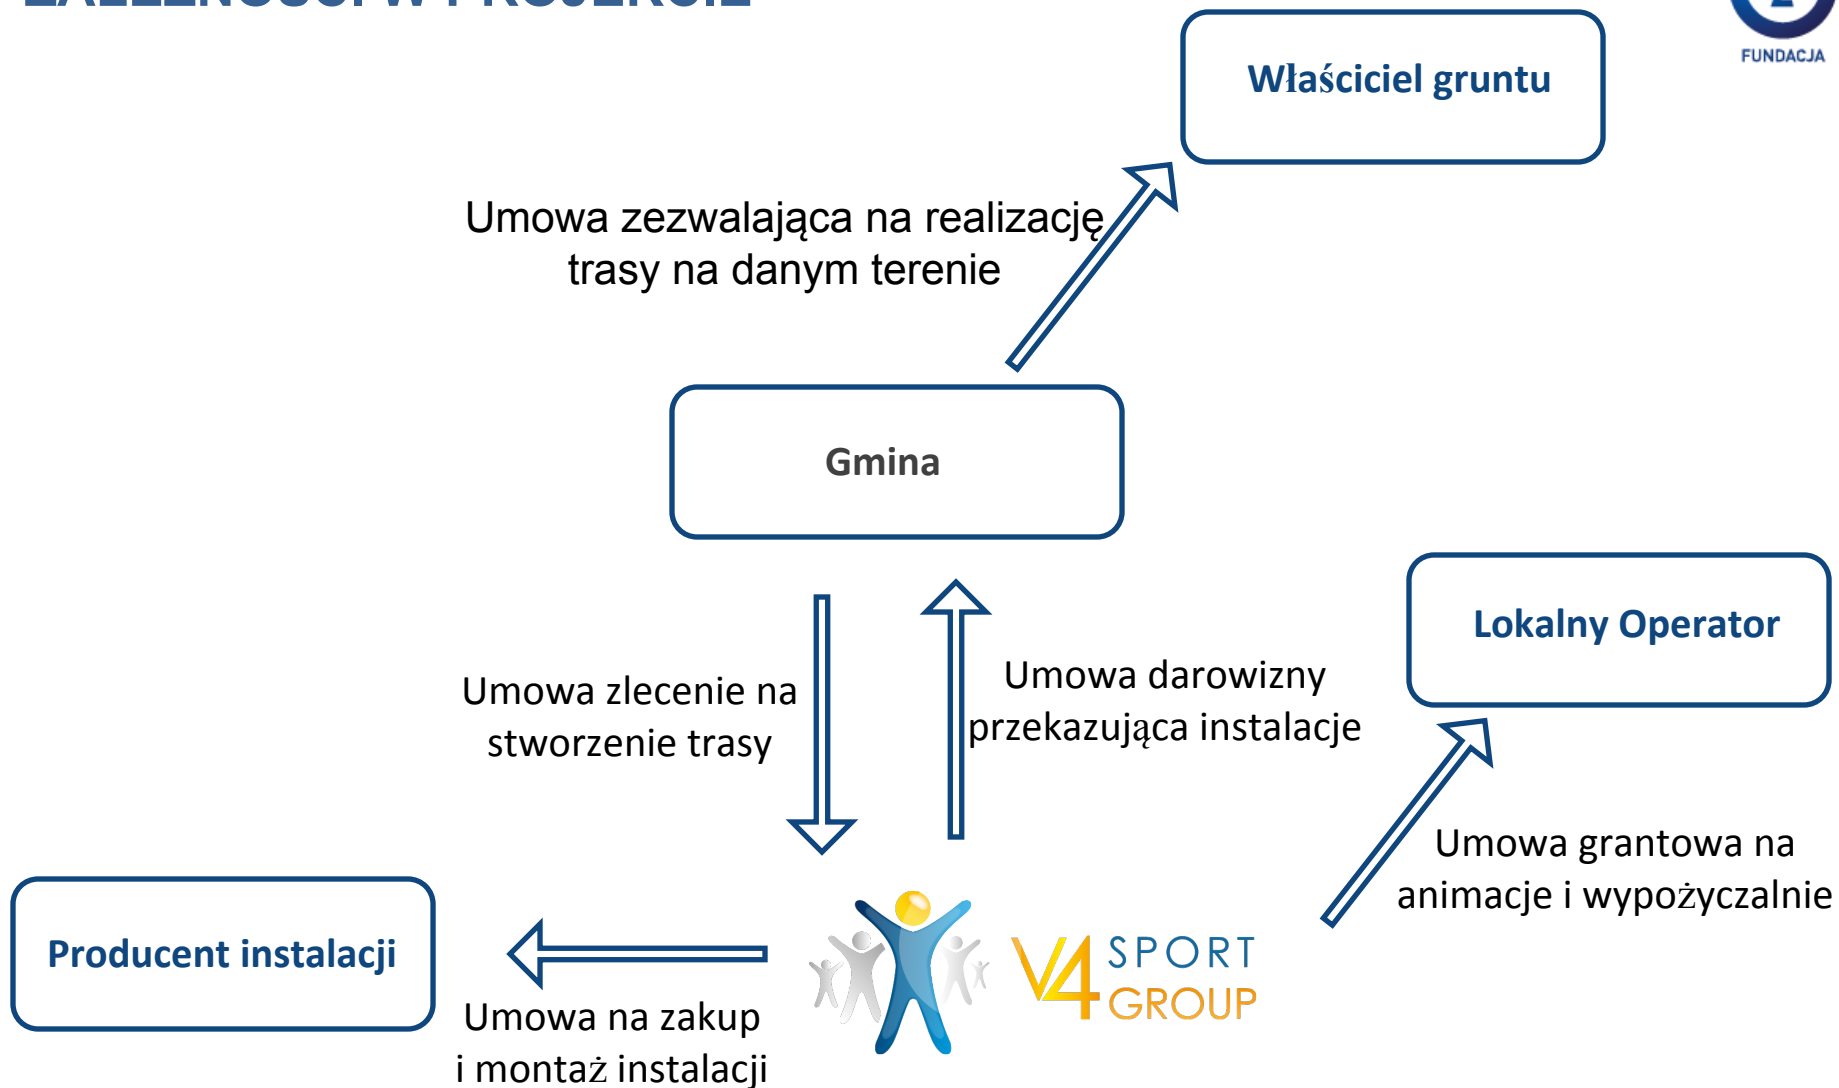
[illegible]

FUNDACJA

Właściciel gruntu

Umowa zezwalająca na realizację trasy na danym terenie

Gmina

Lokalny Operator

Umowa zlecenie na stworzenie trasy

Umowa darowizny przekazująca instalacje

Umowa grantowa na animacje i wypożyczalnie

Producent instalacji

V4 SPORT GROUP

Umowa na zakup i montaż instalacji